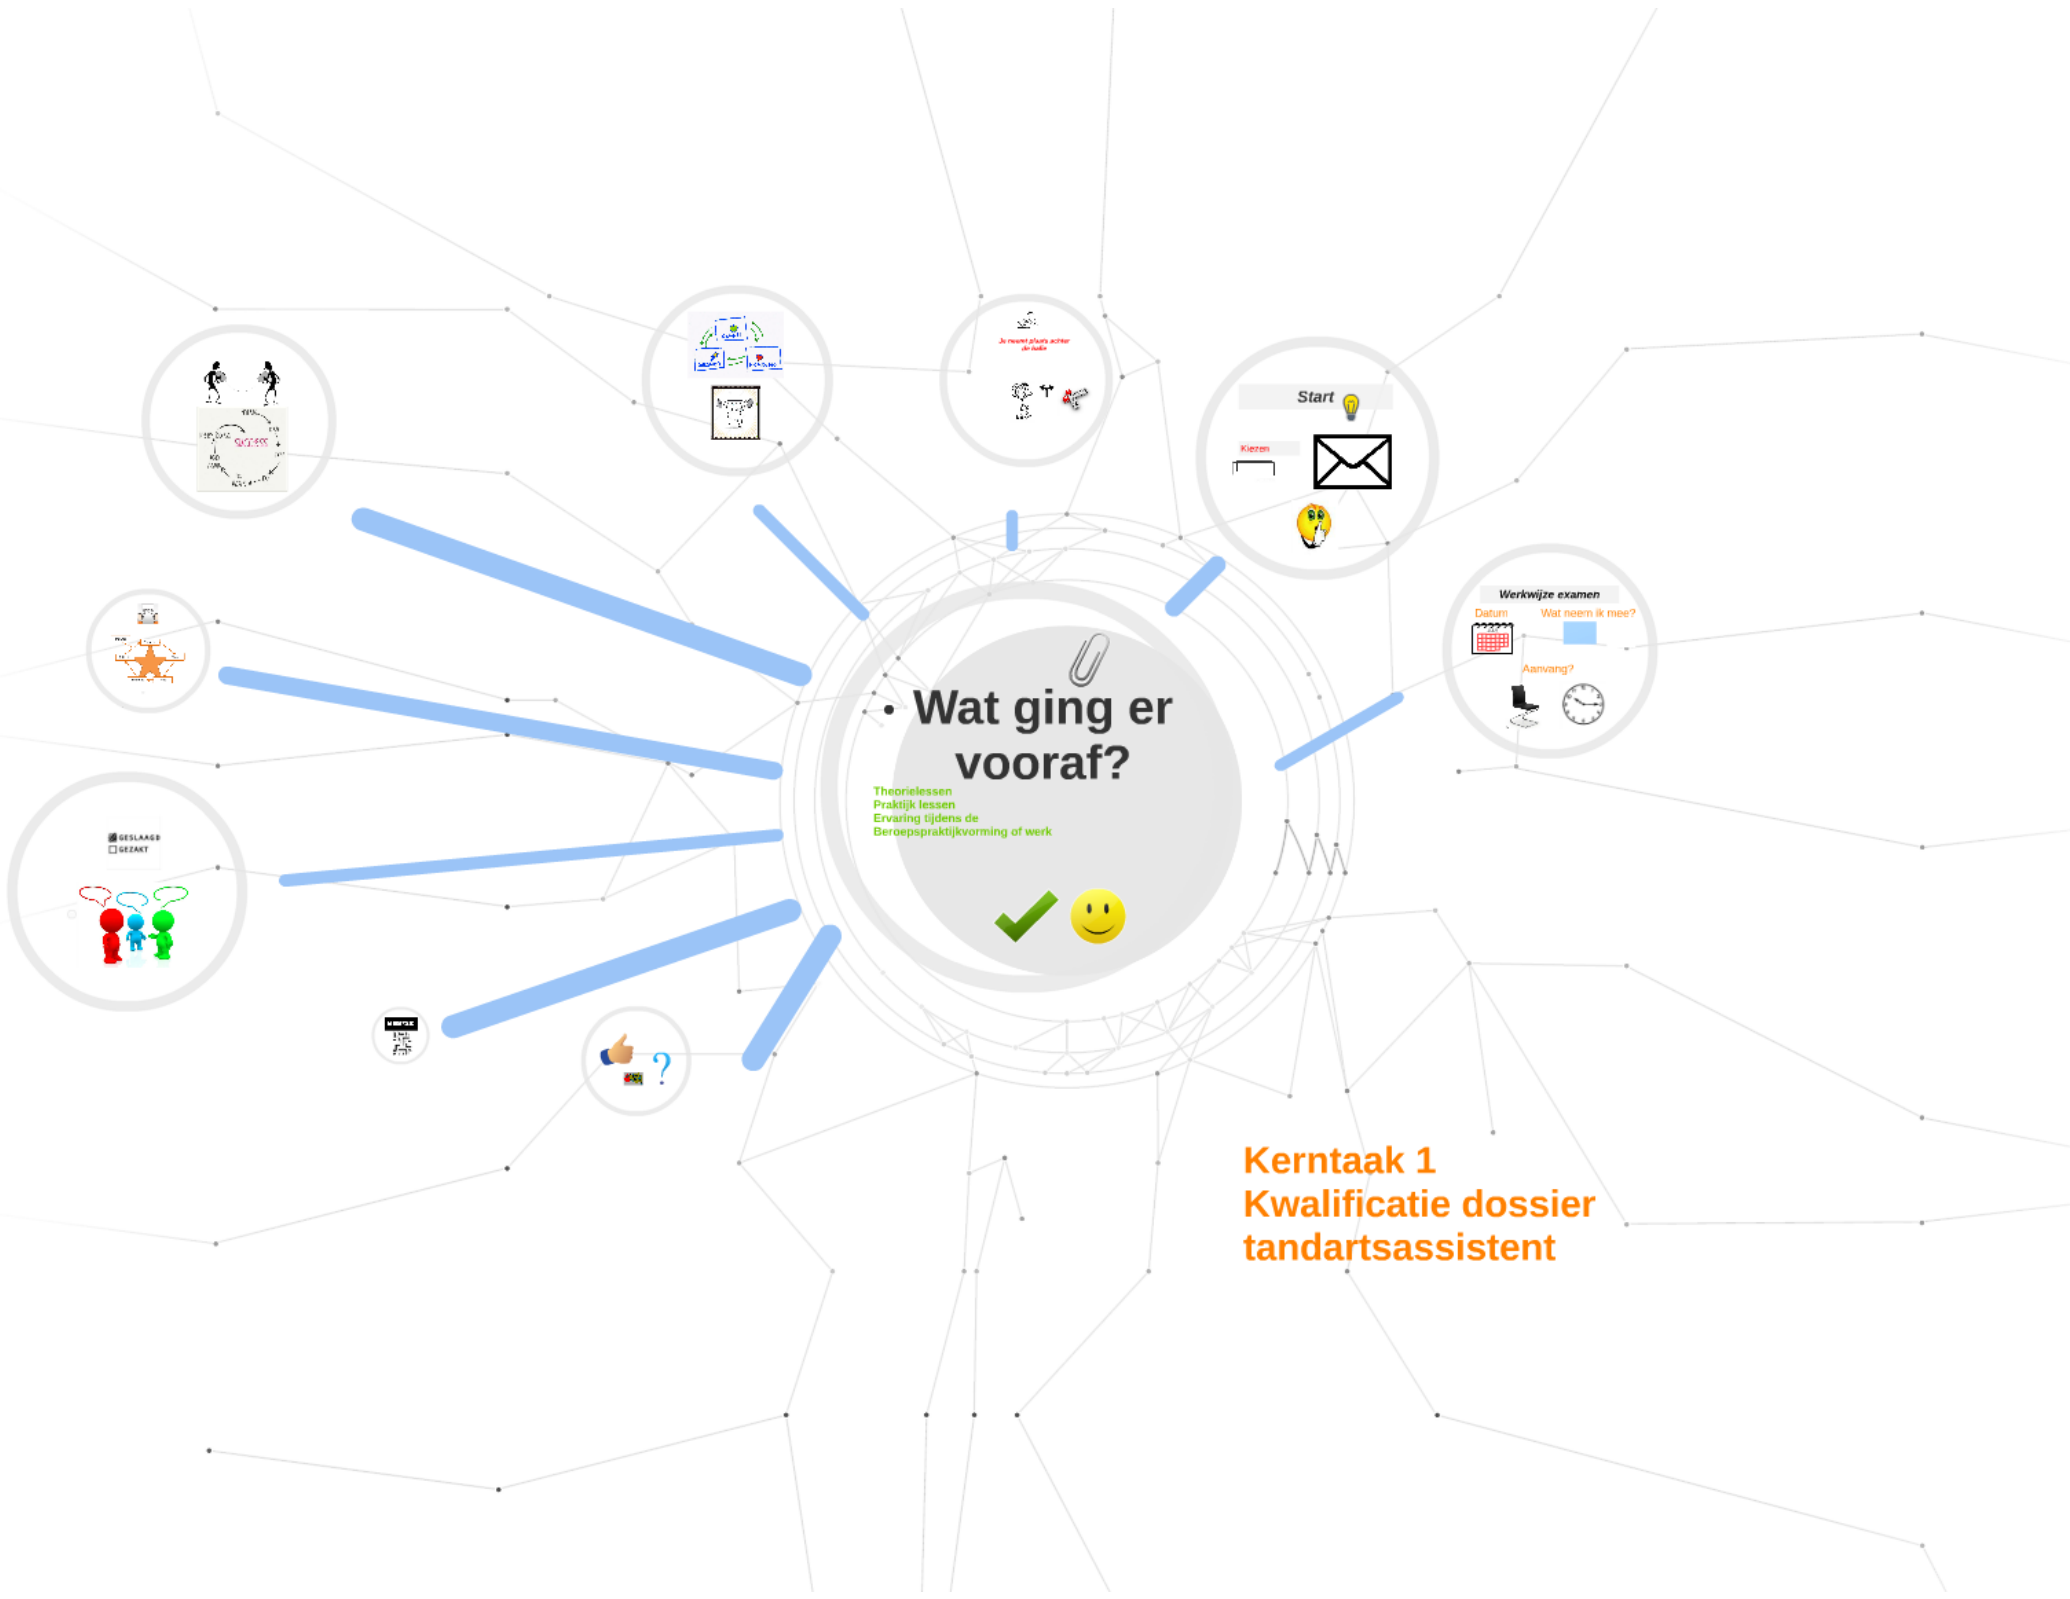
• Wat ging er vooraf?

Theorielessen
Praktijk lessen
Ervaring tijdens de Beroepspraktijkvorming of werk

Start

Kiezen

Werkwijze examen

Datum

Wat neem ik mee?

Aanvang?

GESLAAGD
GEZAKT

SUCCESS

Je neemt plaats achter de balie

Kerntaak 1
Kwalificatie dossier tandartsassistent